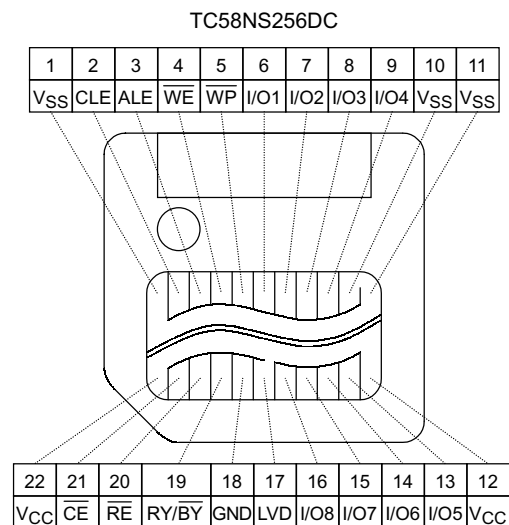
TC58NS256DC

| 1 | 2 | 3 | 4 | 5 | 6 | 7 | 8 | 9 | 10 | 11 |
|---|---|---|---|---|---|---|---|---|---|---|
| $V_{SS}$ | CLE | ALE | $\overline{WE}$ | $\overline{WP}$ | I/O1 | I/O2 | I/O3 | I/O4 | $V_{SS}$ | $V_{SS}$ |

| 22 | 21 | 20 | 19 | 18 | 17 | 16 | 15 | 14 | 13 | 12 |
|---|---|---|---|---|---|---|---|---|---|---|
| $V_{CC}$ | $\overline{CE}$ | $\overline{RE}$ | RY/$\overline{BY}$ | GND | LVD | I/O8 | I/O7 | I/O6 | I/O5 | $V_{CC}$ |